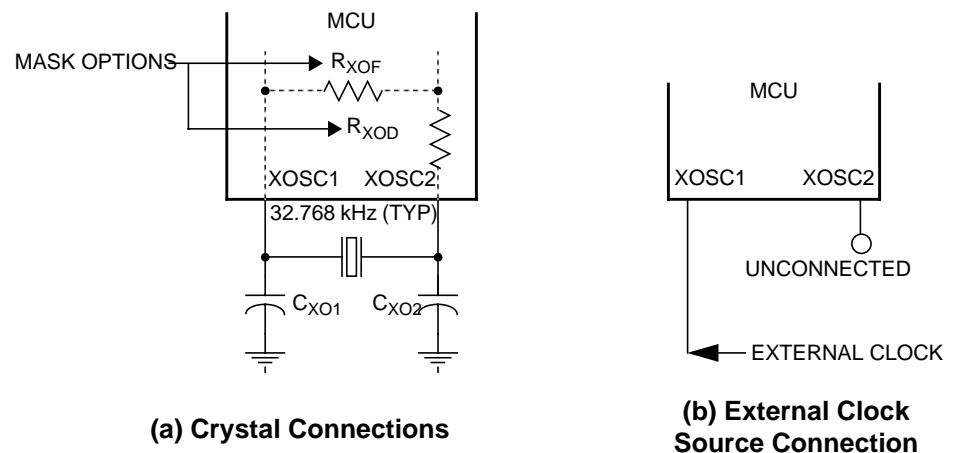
MCU

MASK OPTIONS

$R_{XOF}$

$R_{XOD}$

XOSC1 XOSC2

32.768 kHz (TYP)

$C_{XO1}$ $C_{XO2}$

(a) Crystal Connections

MCU

XOSC1 XOSC2

UNCONNECTED

EXTERNAL CLOCK

(b) External Clock Source Connection